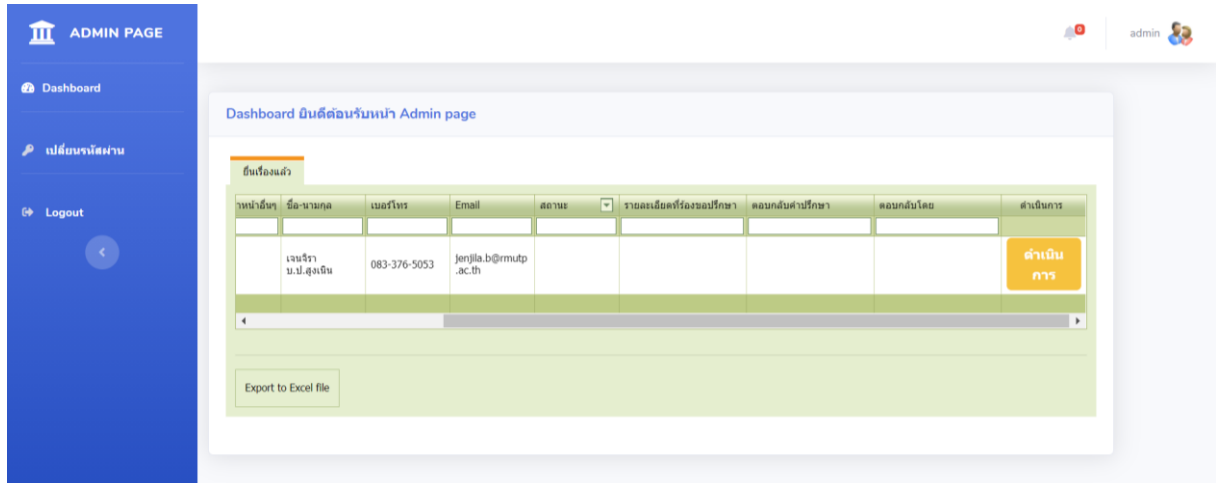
ADMIN PAGE

Dashboard

เปลี่ยนรหัสผ่าน

Logout

0

admin

Dashboard ยินดีต้อนรับหน้า Admin page

ยื่นเรื่องแล้ว

| หน่าอื่นๆ | ชื่อ-นามกุล | เบอร์โทร | Email | สถานะ | รายละเอียดที่ร้องขอปรึกษา | ตอบกลับคำปรึกษา | ตอบกลับโดย | ดำเนินการ |
|---|---|---|---|---|---|---|---|---|
| | | | | | | | | |
| | เจนจิรา บ.ป.สูงเนิน | 083-376-5053 | jenjila.b@rmutp.ac.th | | | | | ดำเนินการ |

Export to Excel file